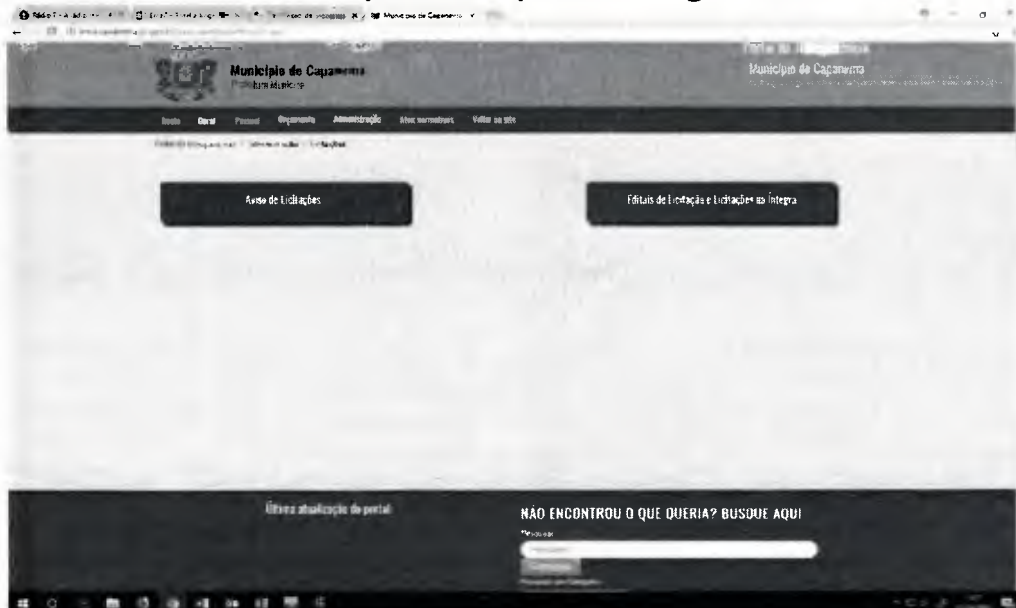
Município de Capanema

Prefeitura Municipal

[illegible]

Município de Capanema

Início Geral Pessoal Orçamento Administração Atos normativos Voltar ao site

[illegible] Administração > Licitações

Aviso de Licitações

Editais de Licitação e Licitações na Íntegra

Última atualização do portal

NÃO ENCONTROU O QUE QUERIA? BUSQUE AQUI

Pesquisar

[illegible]